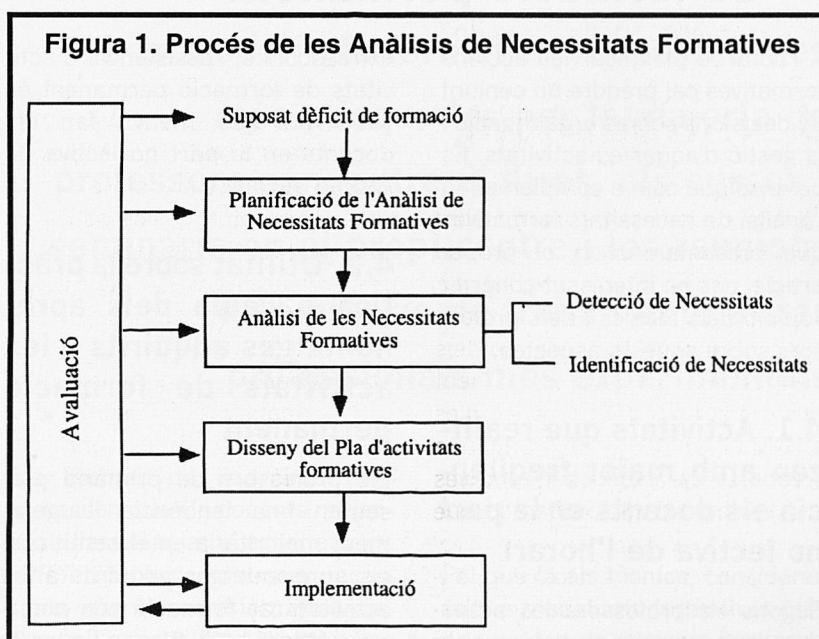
Figura 1. Procés de les Anàlisis de Necessitats Formatives

Avaluació

Suposat dèficit de formació

Planificació de l'Anàlisi de Necessitats Formatives

Anàlisi de les Necessitats Formatives

Detecció de Necessitats

Identificació de Necessitats

Disseny del Pla d'activitats formatives

Implementació